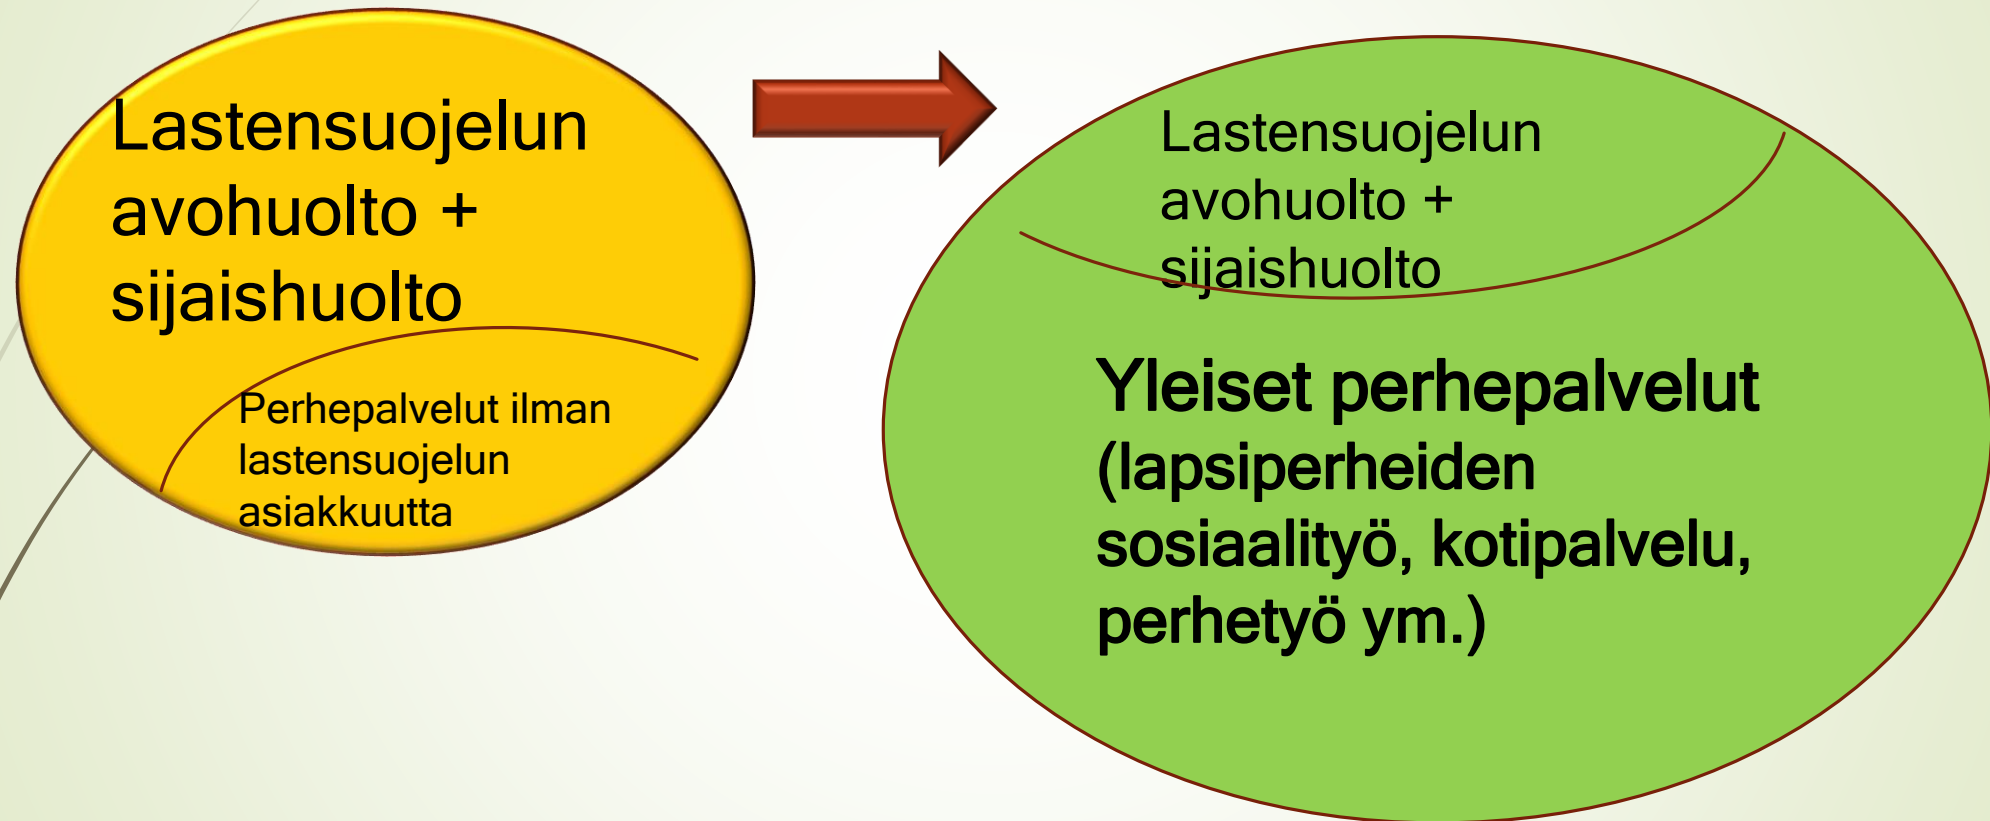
Lastensuojelun avohuolto + sijaishuolto

Perhepalvelut ilman lastensuojelun asiakkuutta

Lastensuojelun avohuolto + sijaishuolto

Yleiset perhepalvelut (lapsiperheiden sosiaalityö, kotipalvelu, perhetyö ym.)